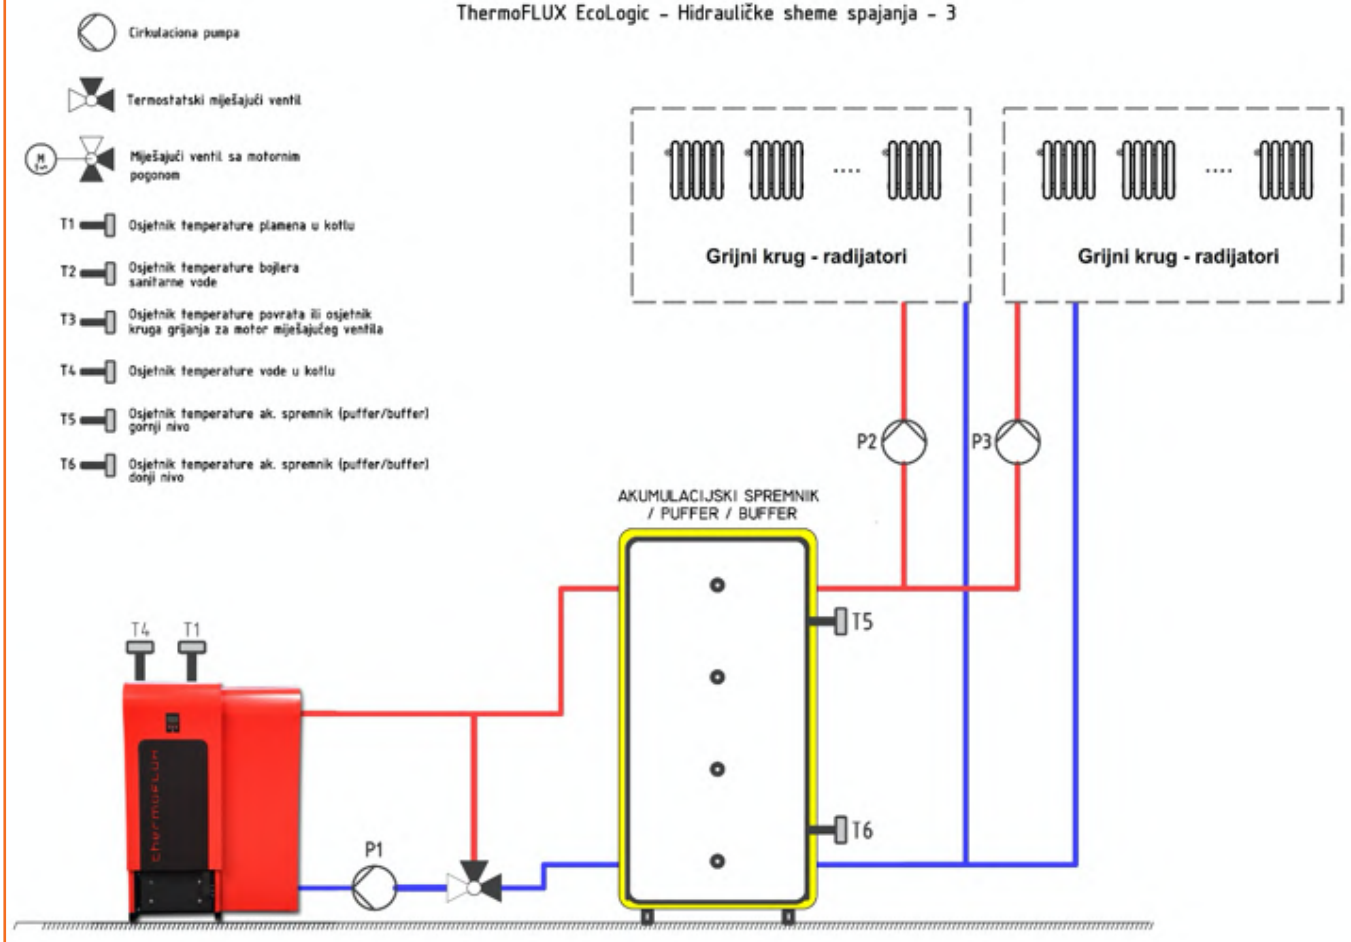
ThermoFLUX EcoLogic - Hidrauličke sheme spajanja - 3

Cirkulaciona pumpa

Termostatski miješajući ventil

M

Miješajući ventil sa motornim pogonom

T1 Osjetnik temperature plamena u kotlu

T2 Osjetnik temperature bojlera sanitarne vode

T3 Osjetnik temperature povrata ili osjetnik kruga grijanja za motor miješajućeg ventila

T4 Osjetnik temperature vode u kotlu

T5 Osjetnik temperature ak. spremnik (puffer/buffer) gornji nivo

T6 Osjetnik temperature ak. spremnik (puffer/buffer) donji nivo

....

Grijni krug - radijatori

....

Grijni krug - radijatori

P2

P3

AKUMULACIJSKI SPREMNIK / PUFFER / BUFFER

T5

T4 T1

T6

P1

thermoflux